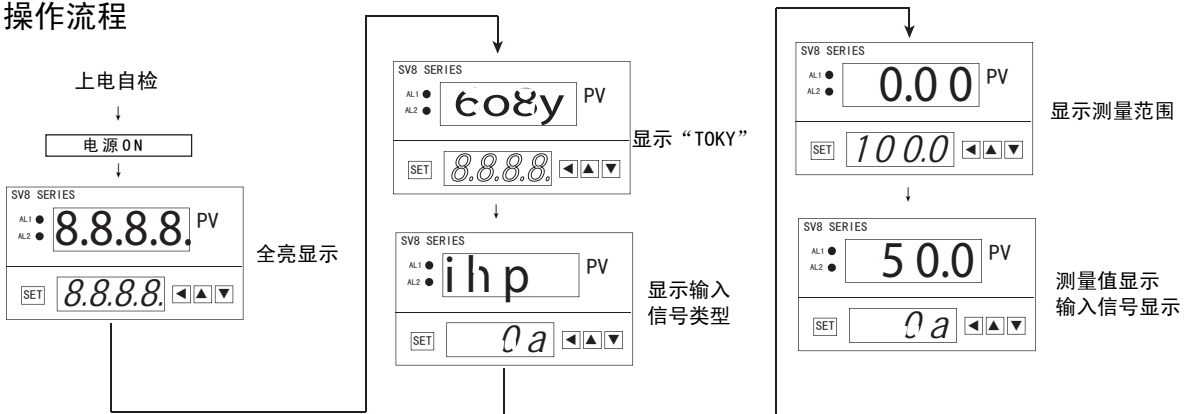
操作流程

上电自检

电源ON

SV8 SERIES
AL1
AL2
8.8.8.8. PV
SET 8.8.8.8.

全亮显示

SV8 SERIES
AL1
AL2
toky PV
SET 8.8.8.8.

显示"TOKY"

SV8 SERIES
AL1
AL2
ihp PV
SET 0a

显示输入信号类型

SV8 SERIES
AL1
AL2
0.0 0 PV
SET 100.0

显示测量范围

SV8 SERIES
AL1
AL2
5 0.0 PV
SET 0a

测量值显示
输入信号显示